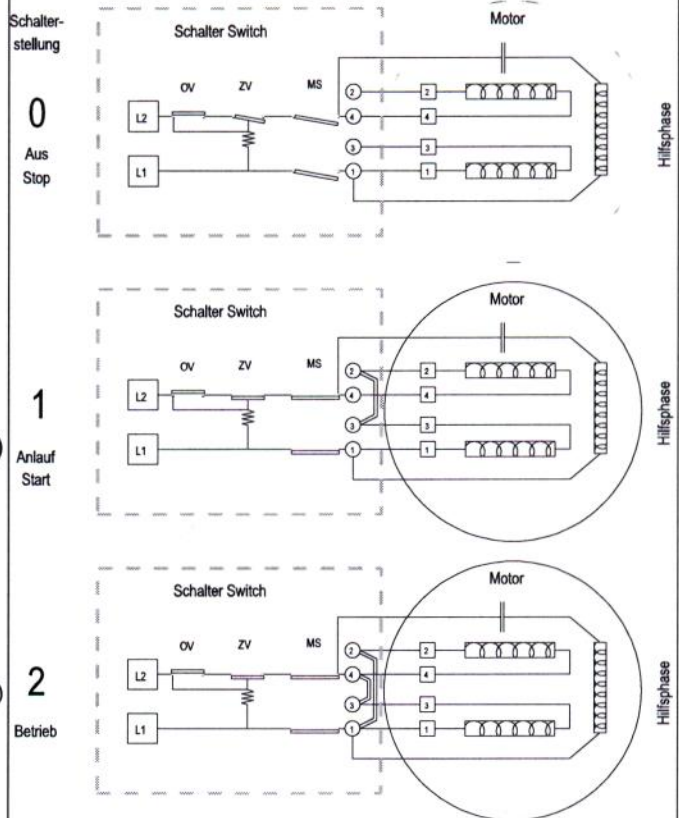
Schalterstellung

Schalter Switch

Motor

OV

ZV

MS

0

Aus Stop

L2

L1

2

4

3

1

Hilfsphase

Schalter Switch

Motor

OV

ZV

MS

1

Anlauf Start

L2

L1

2

4

3

1

Hilfsphase

Schalter Switch

Motor

OV

ZV

MS

2

Betrieb

L2

L1

2

4

3

1

Hilfsphase